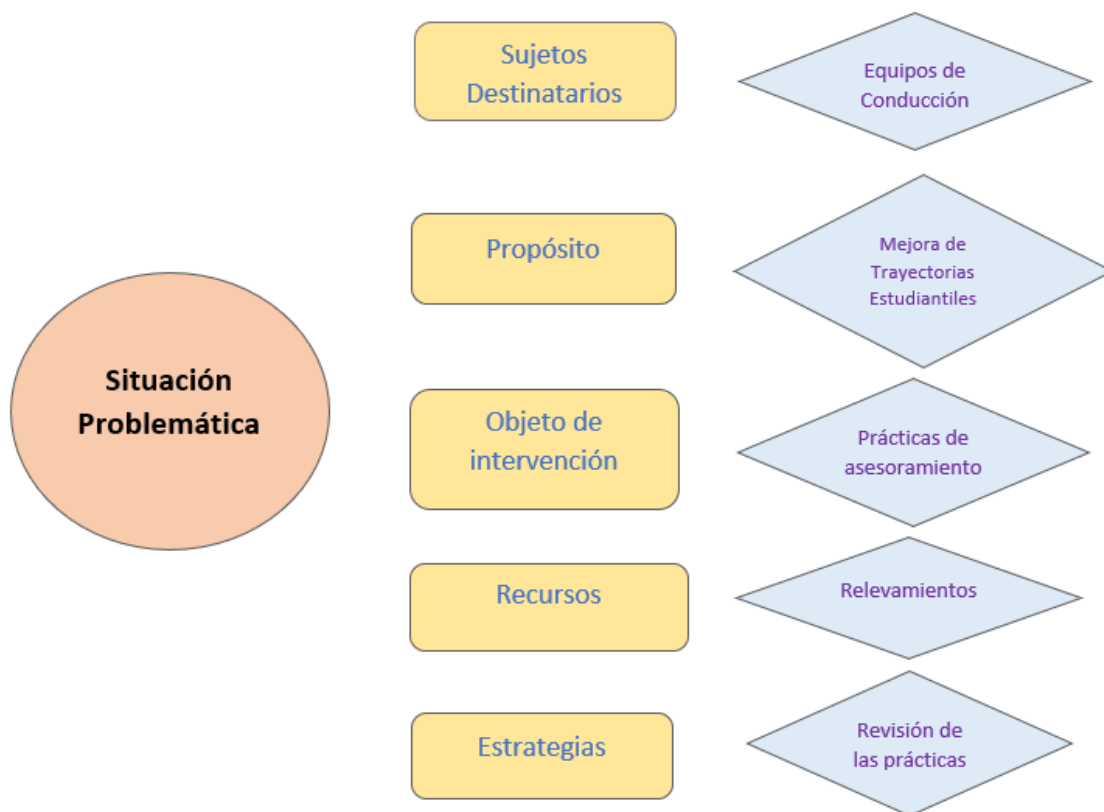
Situación Problemática

Sujetos Destinatarios

Equipos de Conducción

Propósito

Mejora de Trayectorias Estudiantiles

Objeto de intervención

Prácticas de asesoramiento

Recursos

Relevamientos

Estrategias

Revisión de las prácticas